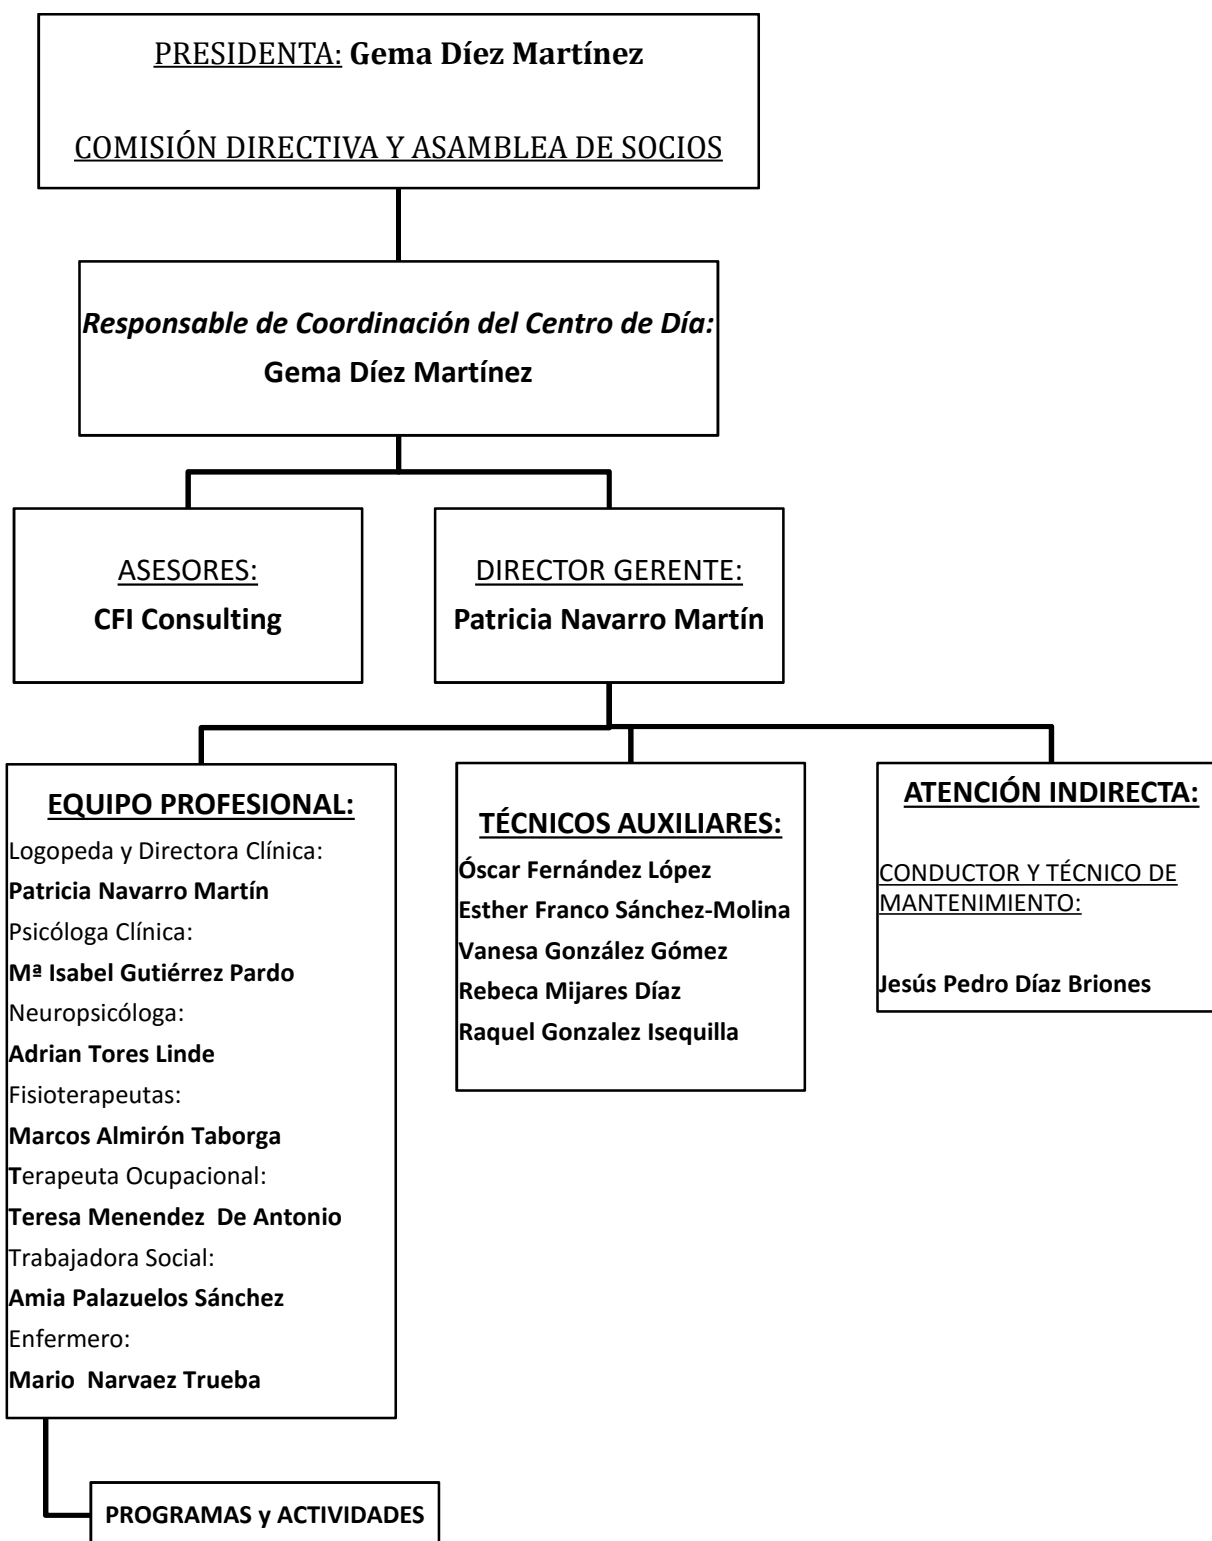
PRESIDENTA: Gema Díez Martínez

COMISIÓN DIRECTIVA Y ASAMBLEA DE SOCIOS

Responsable de Coordinación del Centro de Día:
Gema Díez Martínez

ASESORES:
CFI Consulting

DIRECTOR GERENTE:
Patricia Navarro Martín

EQUIPO PROFESIONAL:
Logopeda y Directora Clínica:
Patricia Navarro Martín
Psicóloga Clínica:
Mª Isabel Gutiérrez Pardo
Neuropsicóloga:
Adrian Tores Linde
Fisioterapeutas:
Marcos Almirón Taborga
Terapeuta Ocupacional:
Teresa Menendez De Antonio
Trabajadora Social:
Amia Palazuelos Sánchez
Enfermero:
Mario Narvaez Trueba

TÉCNICOS AUXILIARES:
Óscar Fernández López
Esther Franco Sánchez-Molina
Vanesa González Gómez
Rebeca Mijares Díaz
Raquel Gonzalez Isequilla

ATENCIÓN INDIRECTA:
CONDUCTOR Y TÉCNICO DE MANTENIMIENTO:
Jesús Pedro Díaz Briones

PROGRAMAS y ACTIVIDADES